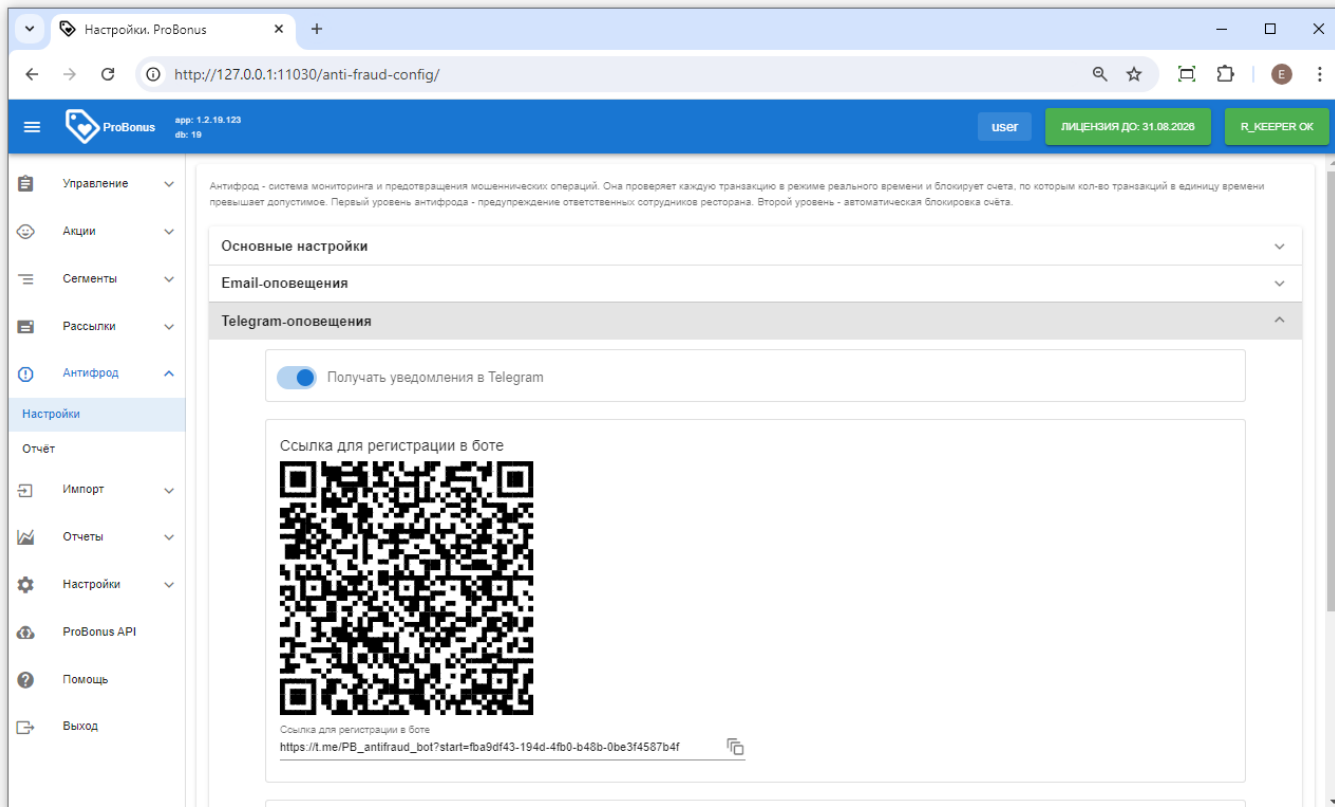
Настройки. ProBonus

http://127.0.0.1:11030/anti-fraud-config/

E

ProBonus
app: 1.2.19.123
db: 19

user
ЛИЦЕНЗИЯ ДО: 31.08.2026
R_KEEPER OK

Управление
Акции
Сегменты
Рассылки
Антифрод
Настройки
Отчёт
Импорт
Отчеты
Настройки
ProBonus API
Помощь
Выход

Антифрод - система мониторинга и предотвращения мошеннических операций. Она проверяет каждую транзакцию в режиме реального времени и блокирует счета, по которым кол-во транзакций в единицу времени превышает допустимое. Первый уровень антифрода - предупреждение ответственных сотрудников ресторана. Второй уровень - автоматическая блокировка счёта.

Основные настройки
Email-оповещения
Telegram-оповещения

Получать уведомления в Telegram

Ссылка для регистрации в боте

Ссылка для регистрации в боте
https://t.me/PB_antifraud_bot?start=fba9df43-194d-4fb0-b48b-0be3f4587b4f